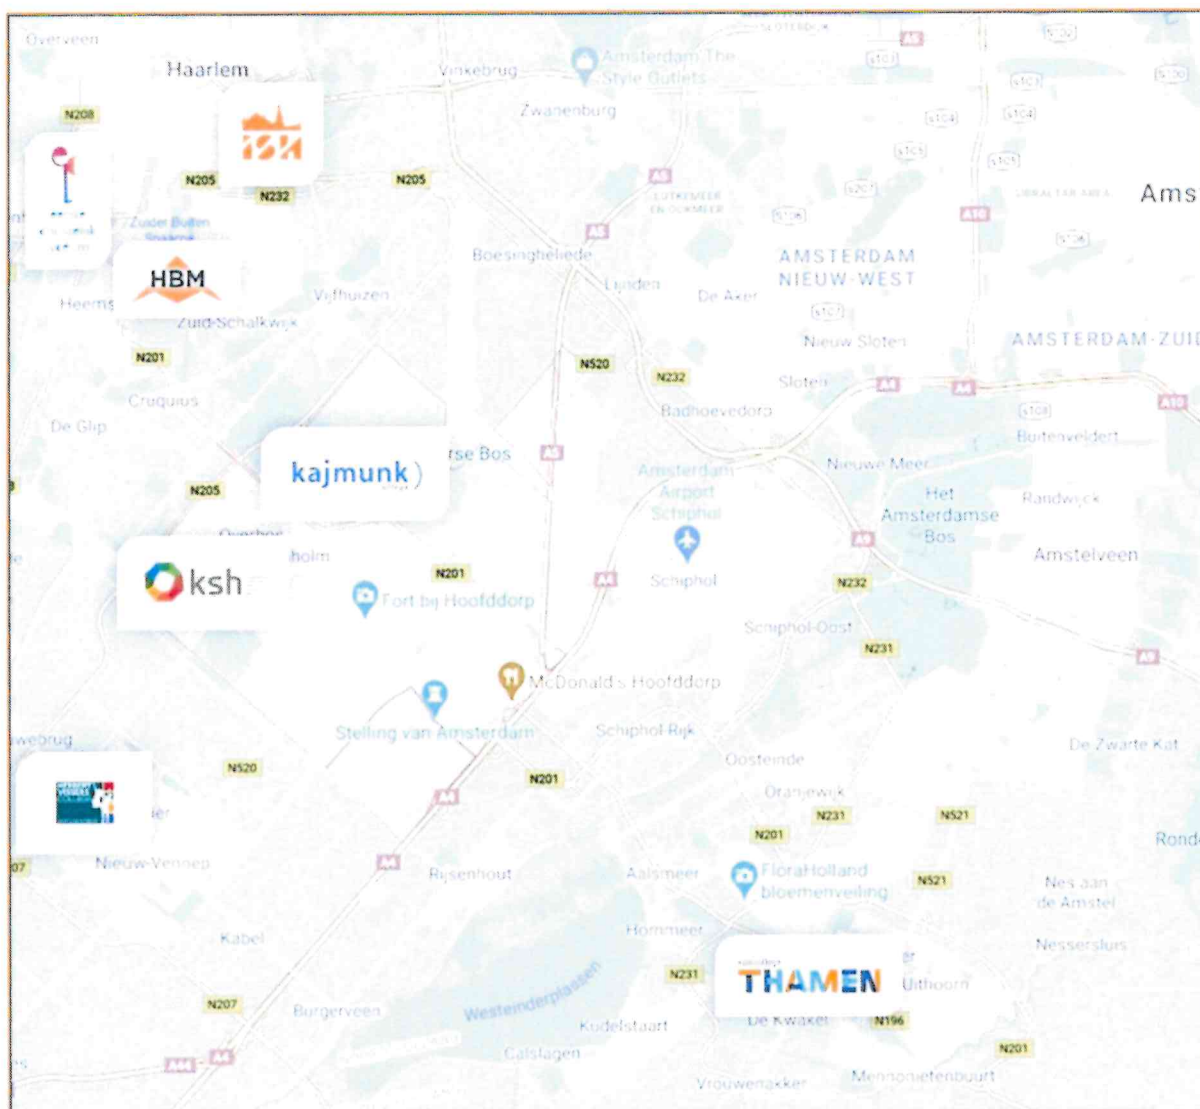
Overveen
Haarlem
Vinkebrug
Amsterdam The Style Outlets
Zwanenburg
A5
S102
S103
S104
S105
S106
A10
Ams
N208
N205
N232
N205
Zuider Buiten Spaarne
HBM
Heems
Vijfhuizen
Zuid-Schalkwijk
Boesingheliede
Lijnden
De Aker
AMSTERDAM NIEUW-WEST
S107
Nieuw Sloten
AMSTERDAM-ZUID
N201
N520
N232
Sloten
A4
A4
A10
Cruquius
Badhoevedorp
S108
Buitenveldert
De Glip
kajmunk
rse Bos
A5
Amsterdam Airport Schiphol
Nieuwe Meer
Het Amsterdamse Bos
Randwijck
N205
A9
Amstelveen
ksh
holm
N201
Fort bij Hoofddorp
A4
Schiphol
N232
Schiphol-Oost
N231
McDonald's Hoofddorp
A9
Stelling van Amsterdam
Schiphol Rijk
webrug
N520
Oosteinde
De Zwarte Kat
N201
A4
Oranjewijk
N231
N521
Nieuw-Vennep
N201
Ronde
A4
Rijsenhout
Aalsmeer
FloraHolland bloemenveiling
N521
Nes aan de Amstel
Kabel
Hommeer
Nessersluis
N207
Westeinderplassen
N231
THAMEN
Uithoorn
Burgerveen
Kudelstaart
De Kwakel
N196
Calslagen
N201
A44
A4
Vrouwenakker
Mennonietenbuurt